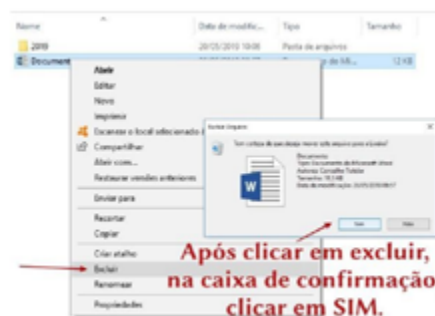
Nome | Data de modific... | Tipo | Tamanho

2019 | 20/05/2019 10:06 | Pasta de arquivos

Document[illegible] | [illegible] | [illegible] do Mi... | 12 KB

Abrir
Editar
Novo
Imprimir
Escanear o local selecionado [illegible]
Compartilhar
Abrir com...
Restaurar versões anteriores
Enviar para
Recortar
Copiar
Criar atalho
Excluir
Renomear
Propriedades

Excluir Arquivo

Tem certeza de que deseja mover este arquivo para a lixeira?

Documento
Tipo: Documento do Microsoft Word
Autores: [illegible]
Tamanho: 11,3 KB
Data de modificação: 20/05/2019 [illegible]

Sim | Não

Após clicar em excluir, na caixa de confirmação clicar em SIM.